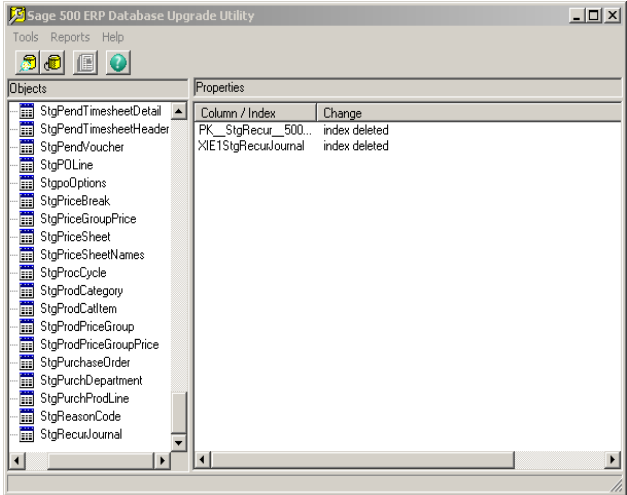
Sage 500 ERP Database Upgrade Utility

Tools Reports Help

Objects

StgPendTimesheetDetail
StgPendTimesheetHeader
StgPendVoucher
StgPOLine
StgpoOptions
StgPriceBreak
StgPriceGroupPrice
StgPriceSheet
StgPriceSheetNames
StgProcCycle
StgProdCategory
StgProdCatItem
StgProdPriceGroup
StgProdPriceGroupPrice
StgPurchaseOrder
StgPurchDepartment
StgPurchProdLine
StgReasonCode
StgRecurJournal

Properties

| Column / Index | Change |
|---|---|
| PK__StgRecur__500... | index deleted |
| XIE1StgRecurJournal | index deleted |